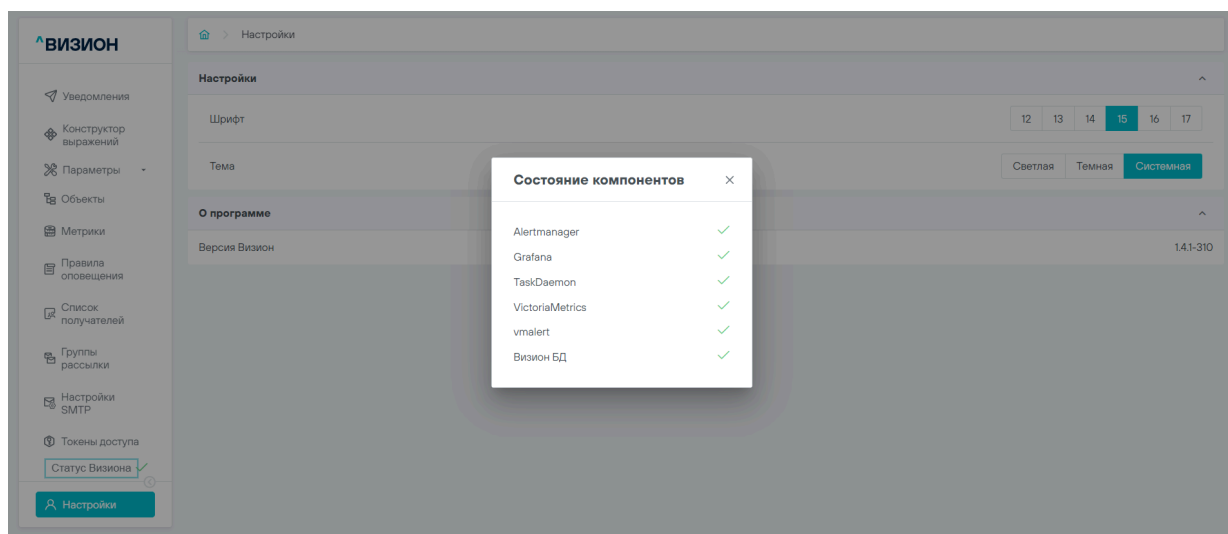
^ВИЗИОН

Уведомления
Конструктор выражений
Параметры
Объекты
Метрики
Правила оповещения
Список получателей
Группы рассылки
Настройки SMTP
Токены доступа
Статус Визиона
Настройки

Настройки

Настройки
Шрифт
12 13 14 15 16 17
Тема
Светлая Темная Системная

О программе
Версия Визион 1.4.1-310

Состояние компонентов
Alertmanager
Grafana
TaskDaemon
VictoriaMetrics
vmalert
Визион БД